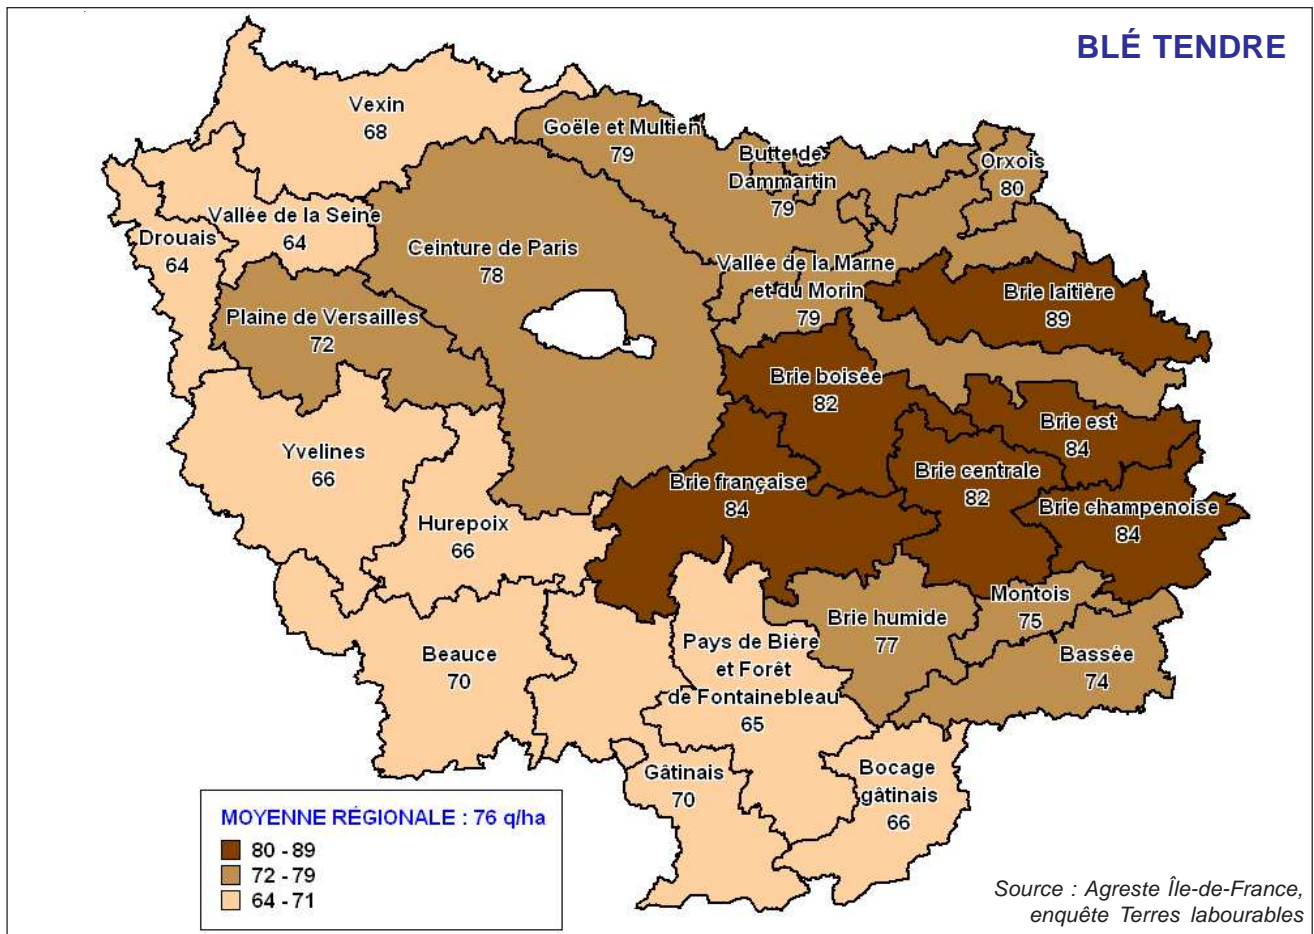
BLÉ TENDRE

Vexin
68

Goële et Multien
79

Butte de Dammartin
79

Orxois
80

Vallée de la Seine
64

Drouais
64

Ceinture de Paris
78

Vallée de la Marne et du Morin
79

Brie laitière
89

Plaine de Versailles
72

Brie boisée
82

Brie est
84

Yvelines
66

Brie centrale
82

Brie française
84

Brie champenoise
84

Hurepoix
66

Montois
75

Brie humide
77

Pays de Bière et Forêt de Fontainebleau
65

Beauce
70

Bassée
74

Gâtinais
70

Bocage gâtinais
66

MOYENNE RÉGIONALE : 76 q/ha
80 - 89
72 - 79
64 - 71

Source : Agreste Île-de-France, enquête Terres labourables